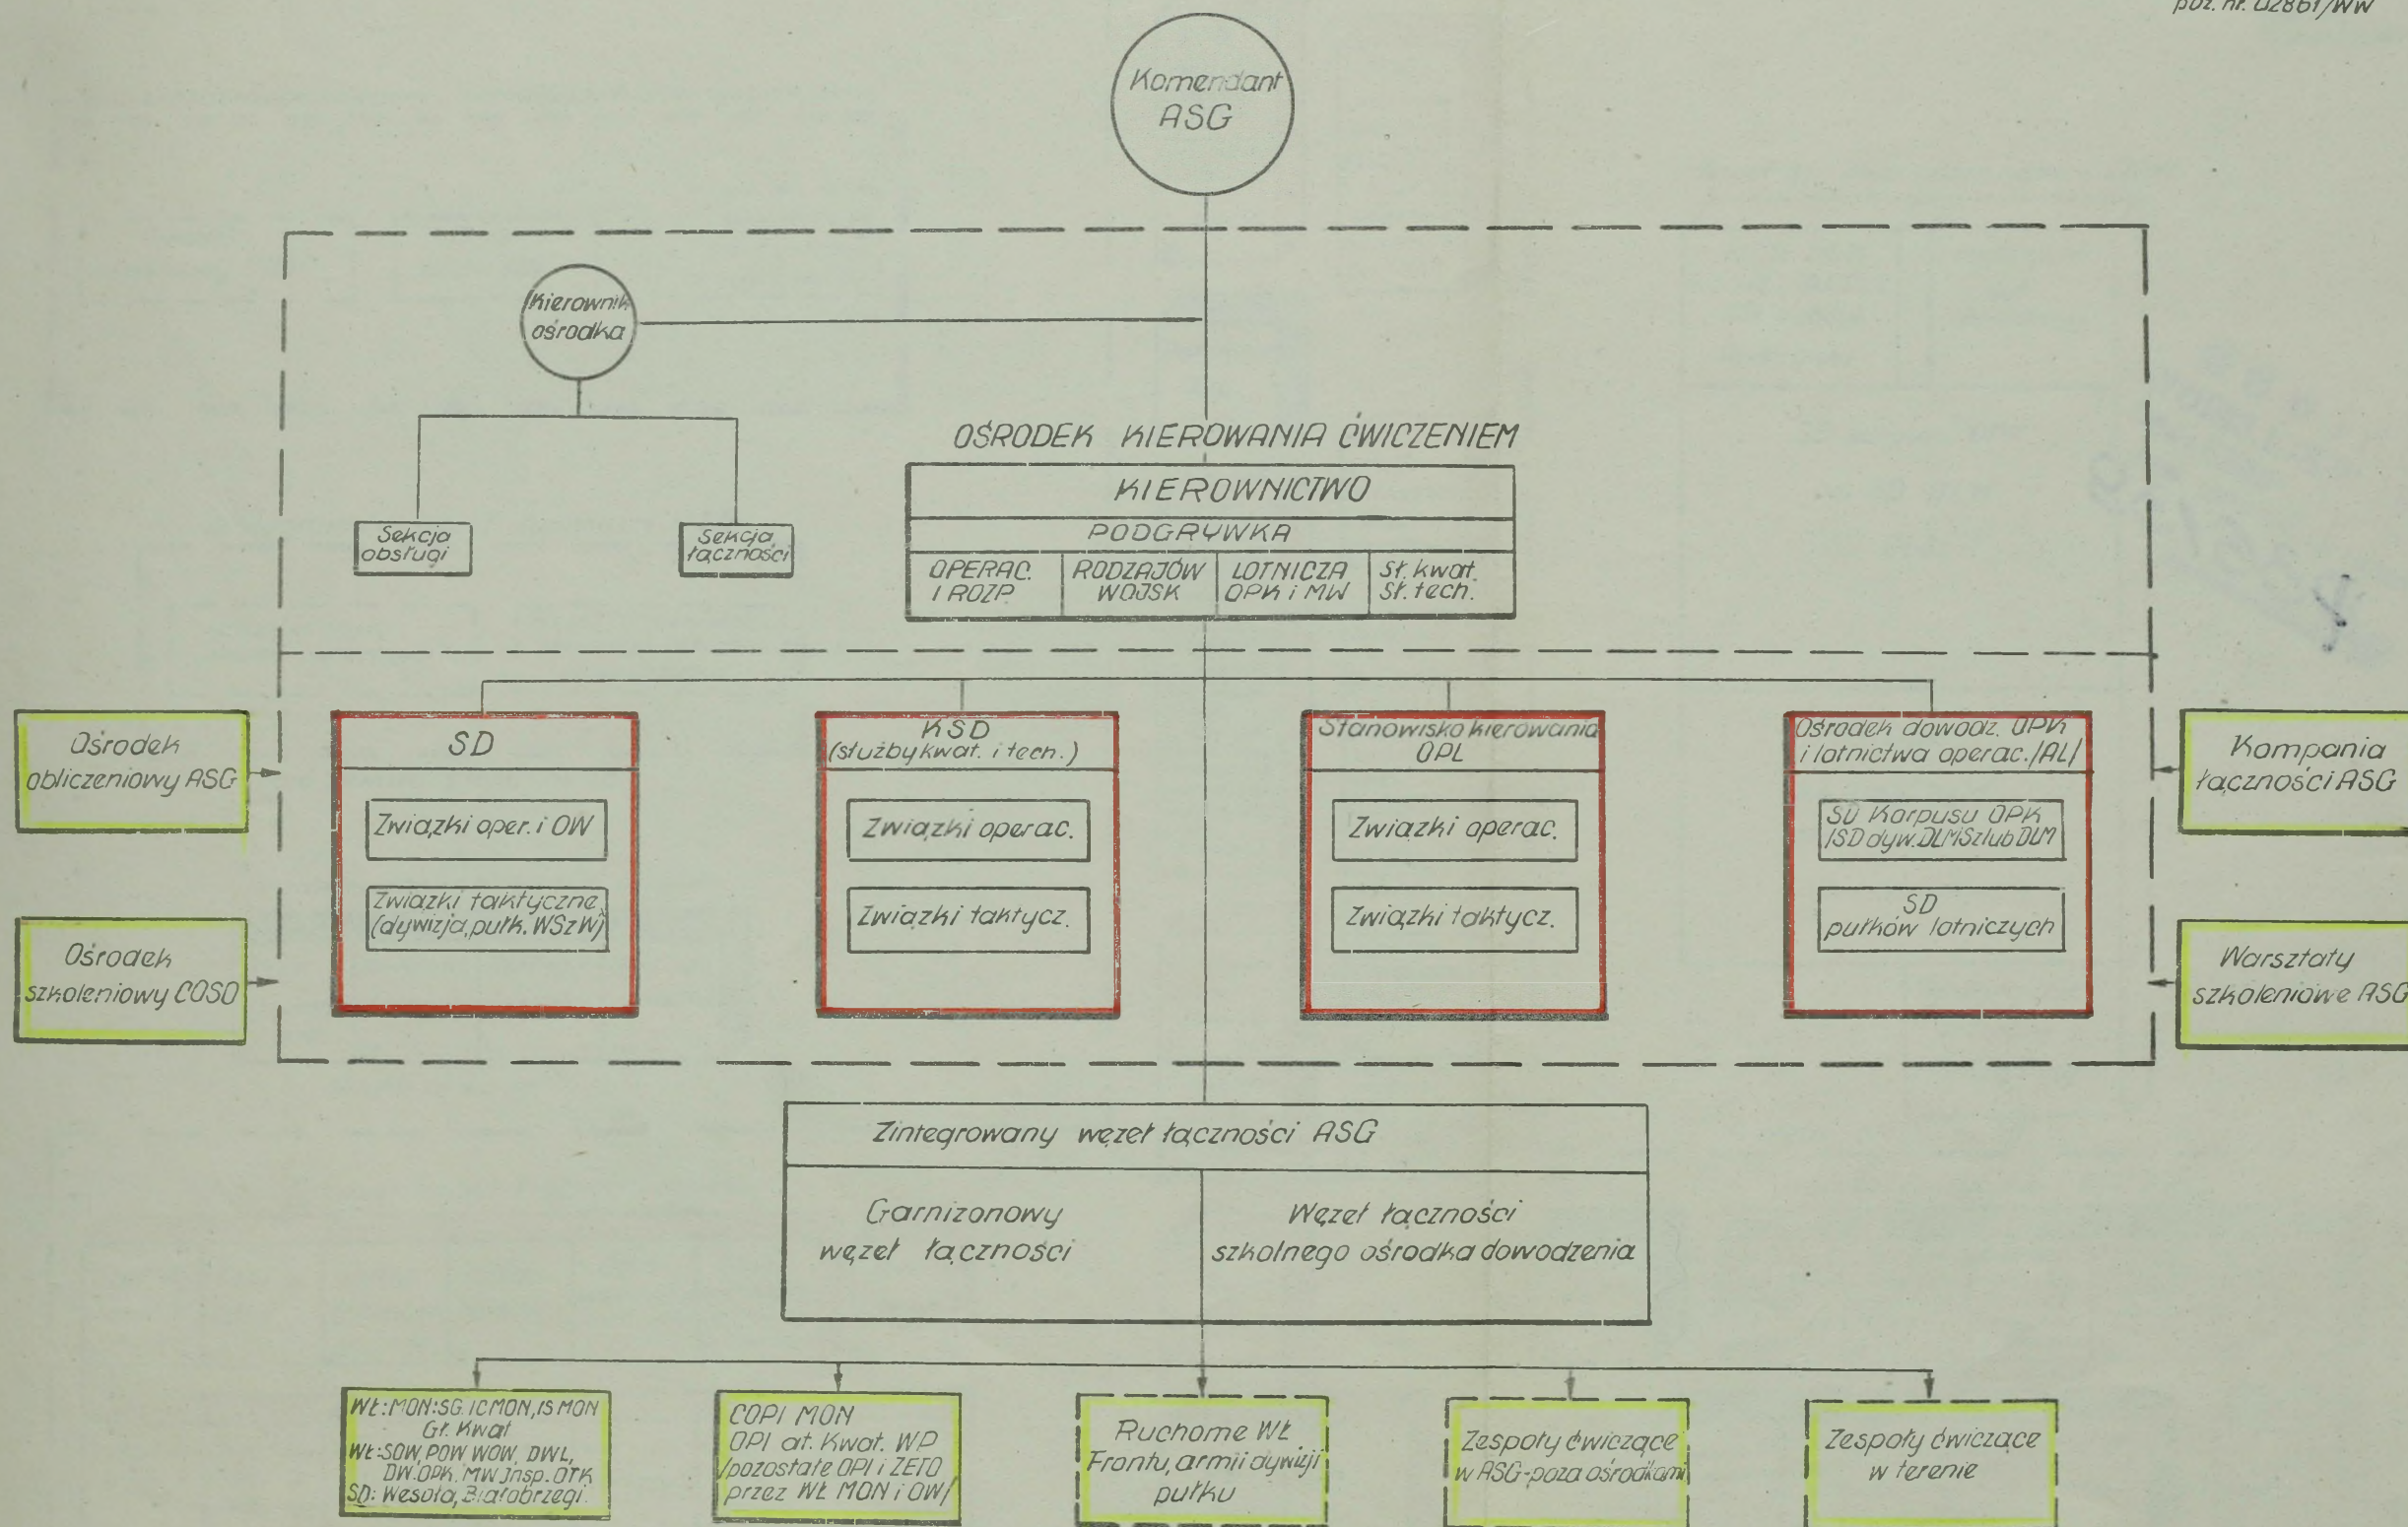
poz. nr. 02861/WW

Komendant ASG

Kierownik ośrodka

Sekcja obsługi

Sekcja łączności

OŚRODEK KIEROWANIA ĆWICZENIEM

| KIEROWNICTWO | | | |
|---|---|---|---|
| PODGRYWKA | | | |
| OPERAC. I ROZP. | RODZAJÓW WOJSK | LOTNICZA OPK i MW | St. kwat. St. tech. |

Ośrodek obliczeniowy ASG

Ośrodek szkoleniowy COSO

SD
Związki oper. i OW
Związki taktyczne (dywizja, pułk. WSzW)

KSD (służby kwat. i tech.)
Związki operac.
Związki taktycz.

Stanowisko kierowania OPL
Związki operac.
Związki taktycz.

Ośrodek dowodz. OPK i lotnictwa operac. /AL/
SD Korpusu OPK /SD dyw. DLMiSz lub DLM
SD pułków lotniczych

Kompania łączności ASG

Warsztaty szkoleniowe ASG

Zintegrowany węzeł łączności ASG
Garnizonowy węzeł łączności
Węzeł łączności szkolnego ośrodka dowodzenia

WŁ: MON: SG. ICMON, IS MON Gł. Kwat. WŁ: SOW, POW WOW, DWL, DW. OPK. MW Insp. OTK SD: Wesoła, Białobrzegi.

COPI MON OPI at. Kwat. WP /pozostałe OPI i ZETO przez WŁ MON i OW/

Ruchome WŁ Frontu, armii dywizji pułku

Zespoły ćwiczące w ASG - poza ośrodkami

Zespoły ćwiczące w terenie